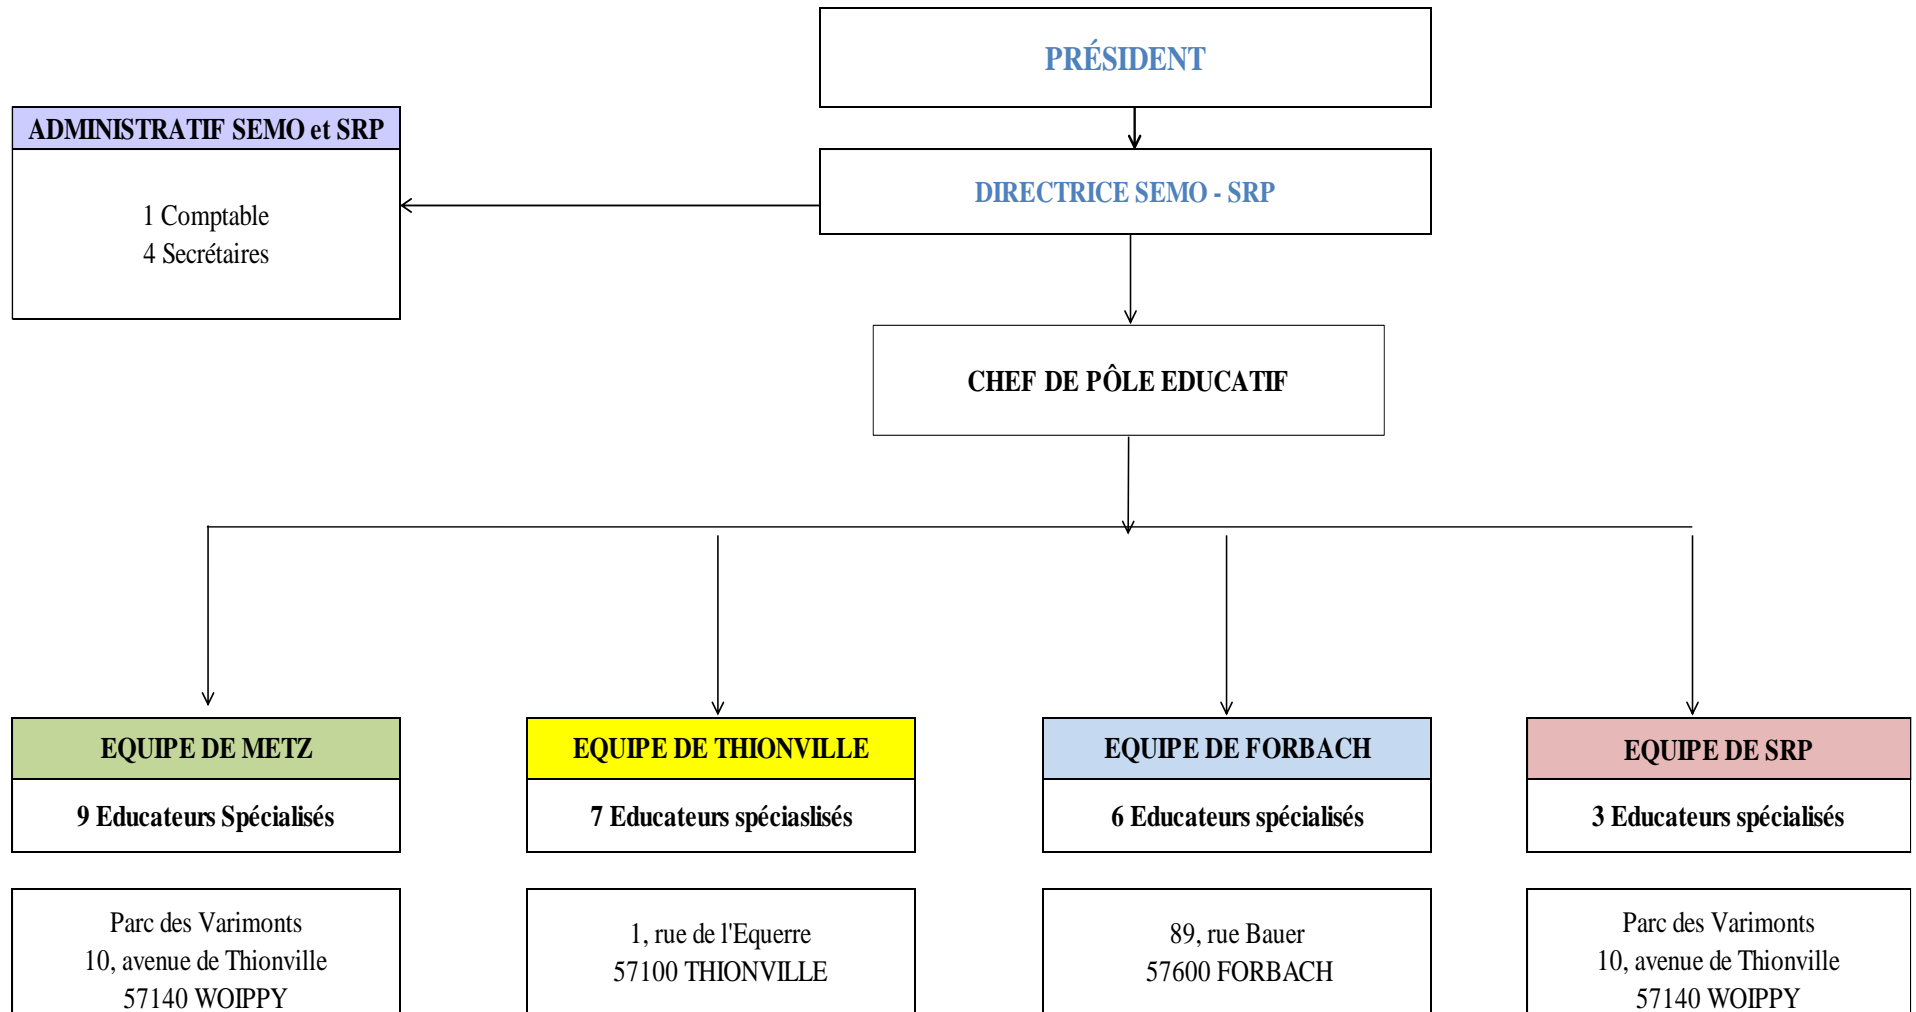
PRÉSIDENT

DIRECTRICE SEMO - SRP

ADMINISTRATIF SEMO et SRP

1 Comptable
4 Secrétaires

CHEF DE PÔLE EDUCATIF

EQUIPE DE METZ

9 Educateurs Spécialisés

Parc des Varimonts
10, avenue de Thionville
57140 WOIPPY

EQUIPE DE THIONVILLE

7 Educateurs spéciaslisés

1, rue de l'Equerre
57100 THIONVILLE

EQUIPE DE FORBACH

6 Educateurs spécialisés

89, rue Bauer
57600 FORBACH

EQUIPE DE SRP

3 Educateurs spécialisés

Parc des Varimonts
10, avenue de Thionville
57140 WOIPPY